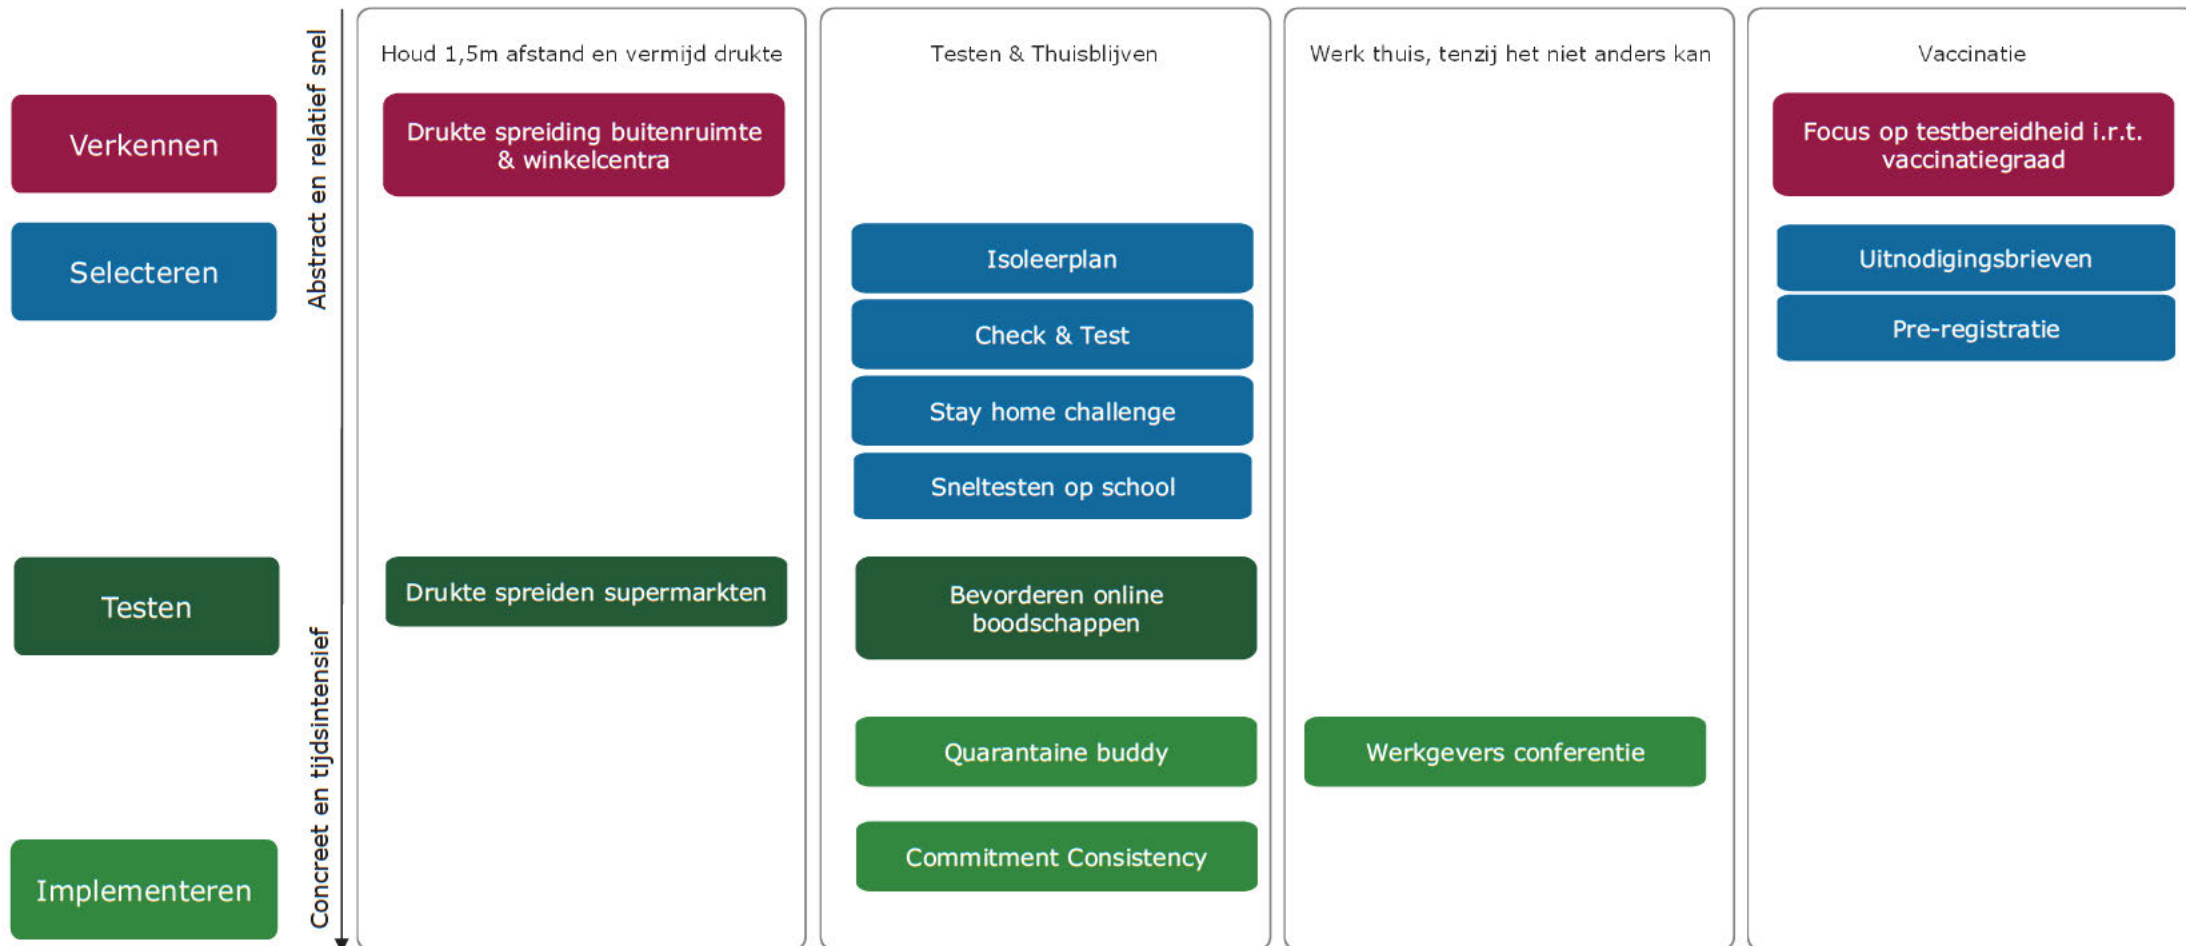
Verkennen

Selecteren

Testen

Implementeren

Abstract en relatief snel

Concreet en tijdsintensief

Houd 1,5m afstand en vermijd drukte

Drukte spreiding buitenruimte & winkelcentra

Drukte spreiden supermarkten

Testen & Thuisblijven

Isoleerplan

Check & Test

Stay home challenge

Sneltesten op school

Bevorderen online boodschappen

Quarantaine buddy

Commitment Consistency

Werk thuis, tenzij het niet anders kan

Werkgevers conferentie

Vaccinatie

Focus op testbereidheid i.r.t. vaccinatiegraad

Uitnodigingsbrieven

Pre-registratie